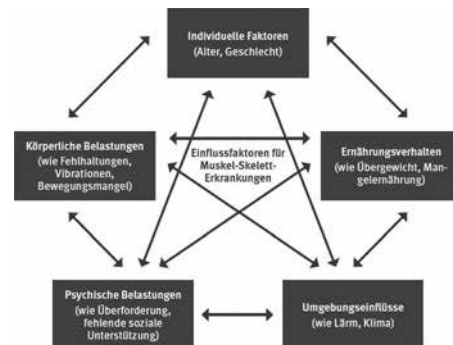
Individuelle Faktoren (Alter, Geschlecht)

Körperliche Belastungen (wie Fehlhaltungen, Vibrationen, Bewegungsmangel)

Einflussfaktoren für Muskel-Skelett-Erkrankungen

Ernährungsverhalten (wie Übergewicht, Mangelernährung)

Psychische Belastungen (wie Überforderung, fehlende soziale Unterstützung)

Umgebungseinflüsse (wie Lärm, Klima)